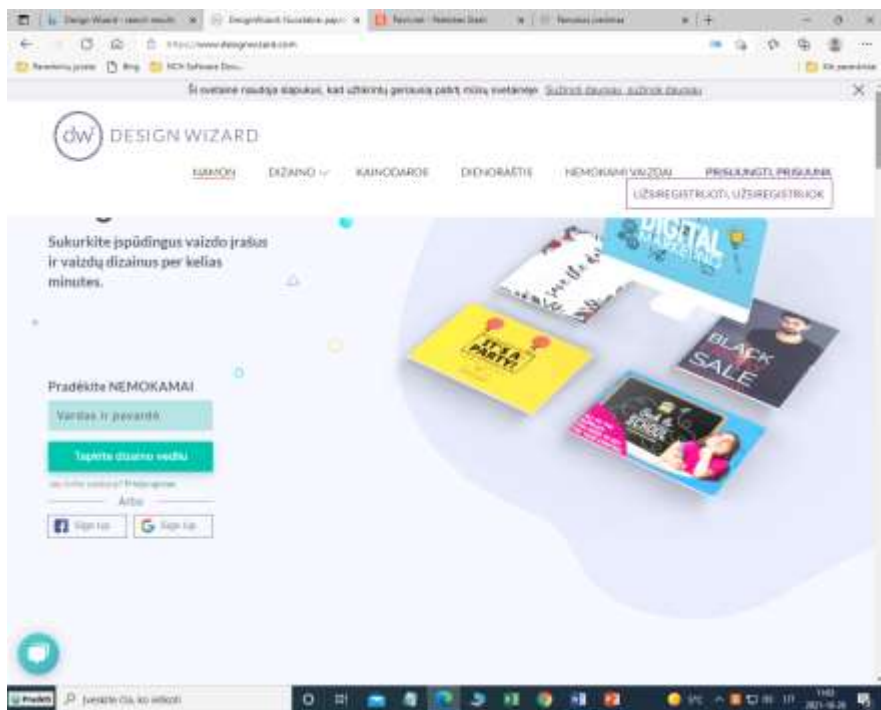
Design Wizard - search results
DesignWizard: Nuostabios paprasto...
Pavirsiai - Nemokami Stock
Nemokami įrankiai

https://www.designwizard.com

Parsisiųsk įrankį
Bing
NCH Software Dow...
Kiti parankiniai

Ši svetainė naudoja slapukus, kad užtikrintų geriausią patirtį mūsų svetainėje. Sužinoti daugiau. sužinok daugiau

dw DESIGN WIZARD

NAMON
DIZAINO
KAINODAROS
DIENORAŠTIS
NEMOKAMI VAIZDAI
PRISIJUNGTI, PRISIJUNK
UŽSIREGISTRUOTI, UŽSIREGISTRUOK

Sukurkite įspūdingus vaizdo įrašus ir vaizdų dizainus per kelias minutes.

DIGITAL MARKETING

IT'S A PARTY!

BLACK SALE

Pradėkite NEMOKAMAI

Vardas ir pavardė

Tapkite dizaino vedliu

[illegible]

Arba

Sign up
Sign up

Įveskite čia, ko ieškoti

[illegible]
2021-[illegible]